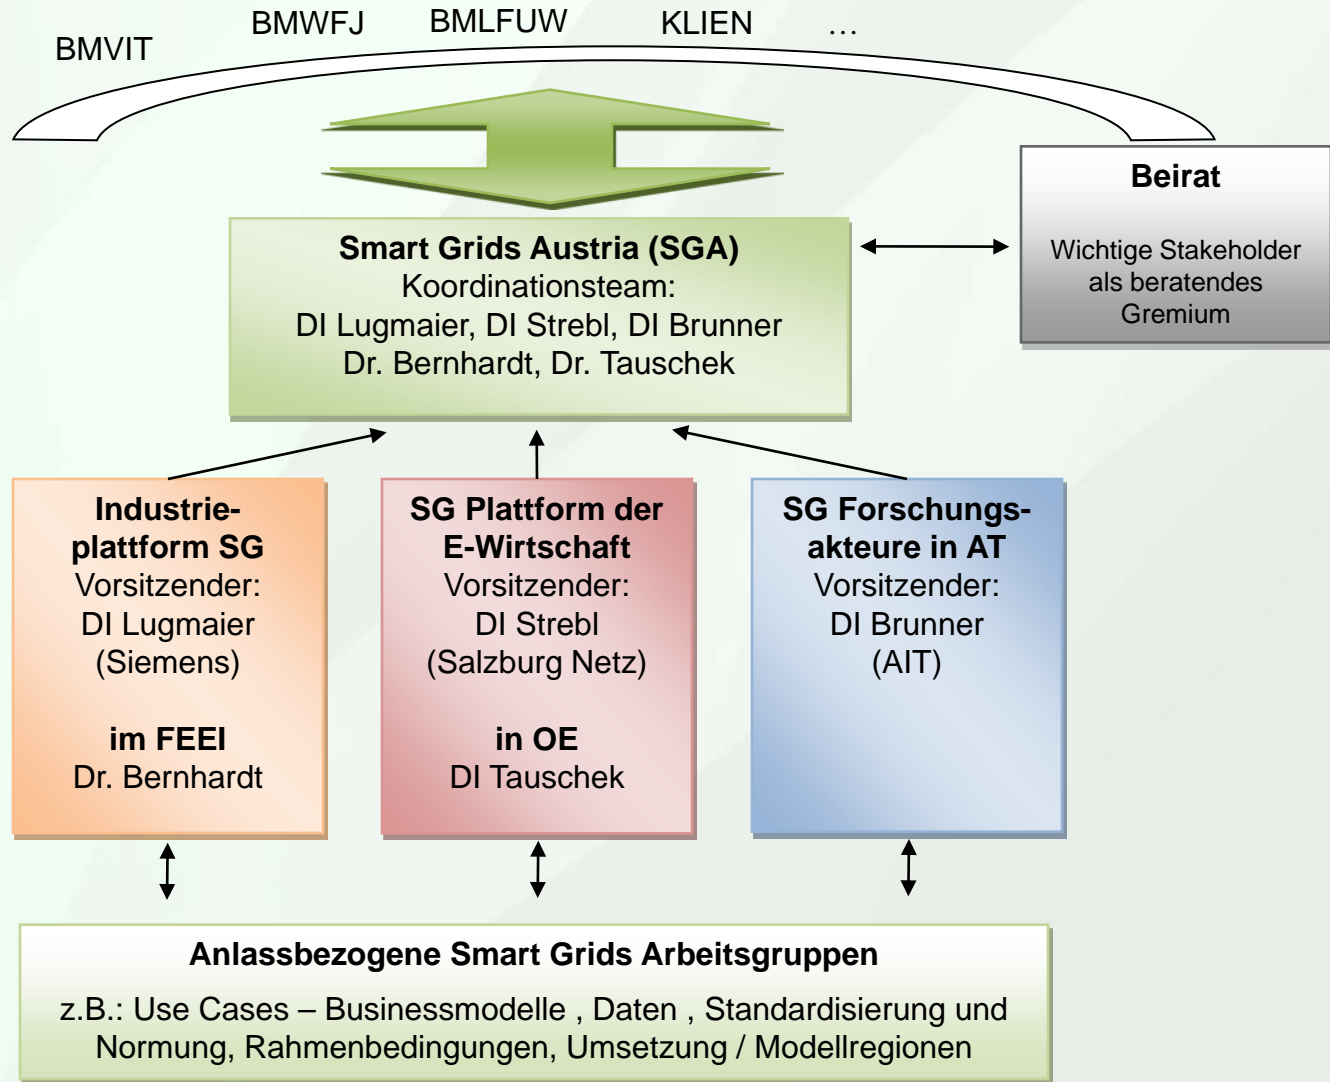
BMVIT BMWFJ BMLFUW KLIEN …

Beirat

Wichtige Stakeholder als beratendes Gremium

Smart Grids Austria (SGA)
Koordinationsteam:
DI Lugmaier, DI Strebl, DI Brunner
Dr. Bernhardt, Dr. Tauschek

Industrieplattform SG
Vorsitzender:
DI Lugmaier
(Siemens)

im FEEI
Dr. Bernhardt

SG Plattform der E-Wirtschaft
Vorsitzender:
DI Strebl
(Salzburg Netz)

in OE
DI Tauschek

SG Forschungsakteure in AT
Vorsitzender:
DI Brunner
(AIT)

Anlassbezogene Smart Grids Arbeitsgruppen

z.B.: Use Cases – Businessmodelle , Daten , Standardisierung und Normung, Rahmenbedingungen, Umsetzung / Modellregionen